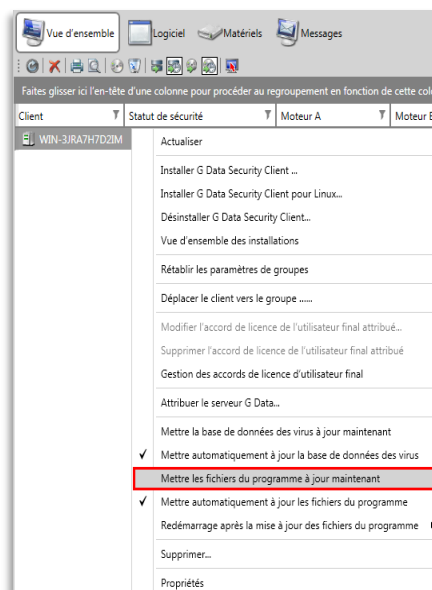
Vue d'ensemble Logiciel Matériels Messages

Faites glisser ici l'en-tête d'une colonne pour procéder au regroupement en fonction de cette colo

| Client | Statut de sécurité | Moteur A | Moteur E |
|---|---|---|---|
| WIN-3JRA7H7D2IM | | | |

Actualiser

Installer G Data Security Client ...
Installer G Data Security Client pour Linux...
Désinstaller G Data Security Client...
Vue d'ensemble des installations

Rétablir les paramètres de groupes

Déplacer le client vers le groupe ......

Modifier l'accord de licence de l'utilisateur final attribué...
Supprimer l'accord de licence de l'utilisateur final attribué
Gestion des accords de licence d'utilisateur final

Attribuer le serveur G Data...

Mettre la base de données des virus à jour maintenant
✓ Mettre automatiquement à jour la base de données des virus
Mettre les fichiers du programme à jour maintenant
✓ Mettre automatiquement à jour les fichiers du programme
Redémarrage après la mise à jour des fichiers du programme

Supprimer...

Propriétés